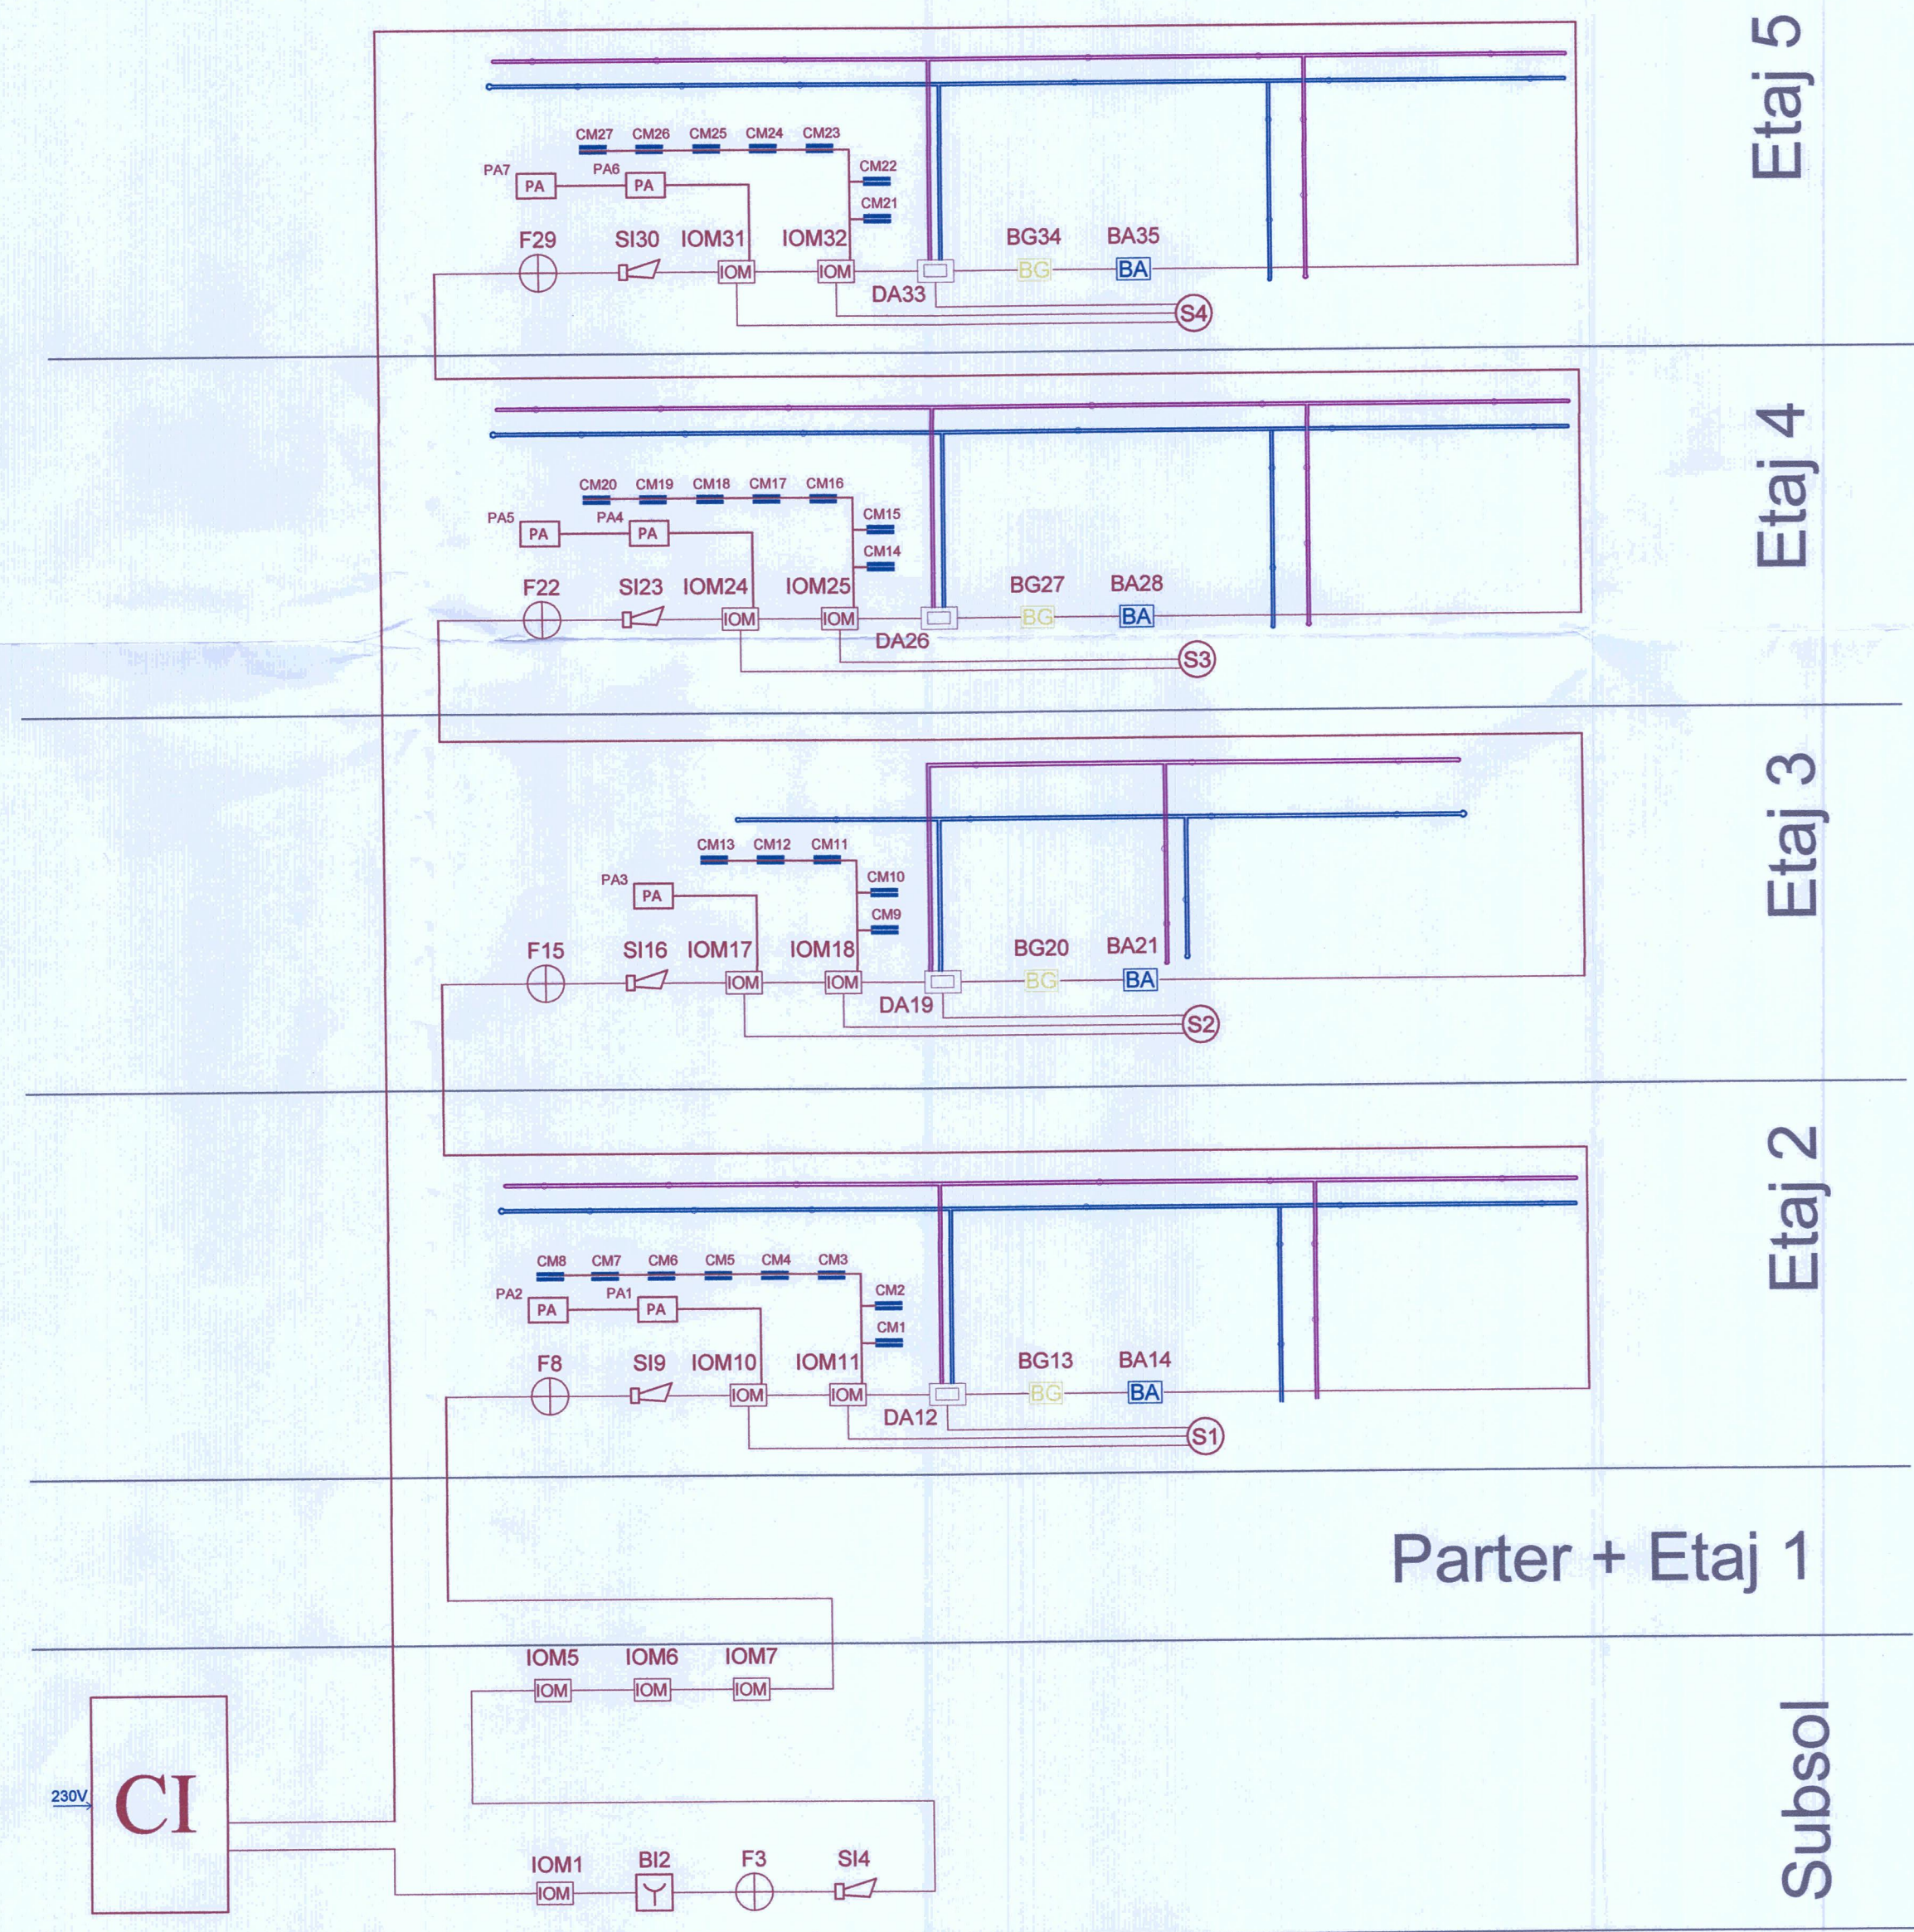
Etaj 5

CM27 CM26 CM25 CM24 CM23
CM22
CM21
PA7 PA PA6 PA
F29 SI30 IOM31 IOM32 BG34 BA35
IOM IOM BG BA
DA33
S4

Etaj 4

CM20 CM19 CM18 CM17 CM16
CM15
CM14
PA5 PA PA4 PA
F22 SI23 IOM24 IOM25 BG27 BA28
IOM IOM BG BA
DA26
S3

Etaj 3

CM13 CM12 CM11
CM10
CM9
PA3 PA
F15 SI16 IOM17 IOM18 BG20 BA21
IOM IOM BG BA
DA19
S2

Etaj 2

CM8 CM7 CM6 CM5 CM4 CM3
CM2
CM1
PA2 PA PA1 PA
F8 SI9 IOM10 IOM11 BG13 BA14
IOM IOM BG BA
DA12
S1

Parter + Etaj 1

Subsol

IOM5 IOM6 IOM7
IOM IOM IOM
230V
CI
IOM1 BI2 F3 SI4
IOM